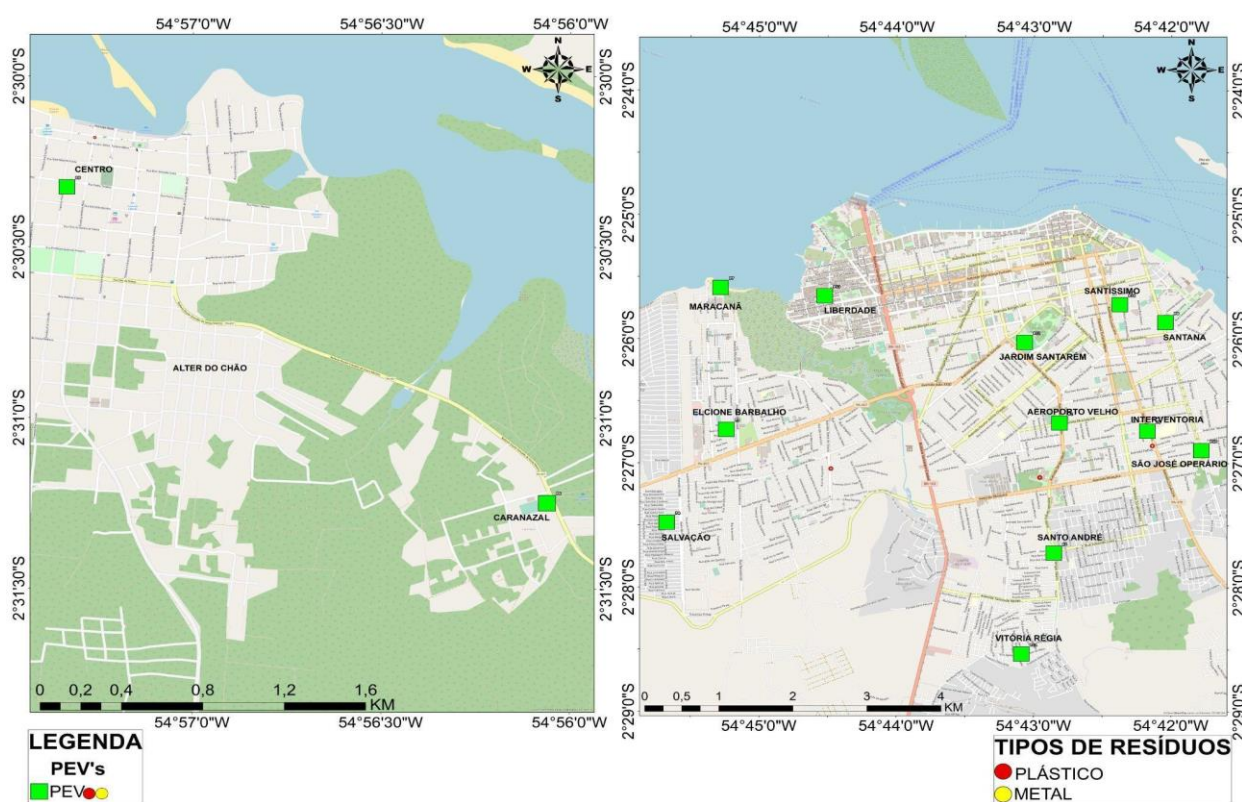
54°57'0"W 54°56'30"W 54°56'0"W

2°30'0"S
2°30'30"S
2°31'0"S
2°31'30"S

N
W E
S

CENTRO
ALTER DO CHÃO
CARANAZAL

0 0,2 0,4 0,8 1,2 1,6 KM

54°57'0"W 54°56'30"W 54°56'0"W

54°45'0"W 54°44'0"W 54°43'0"W 54°42'0"W

2°24'0"S
2°25'0"S
2°26'0"S
2°27'0"S
2°28'0"S
2°29'0"S

N
W E
S

MARACANÃ
LIBERDADE
SANTISSIMO
SANTANA
JARDIM SANTARÉM
ELCIONE BARBALHO
AEROPORTO VELHO
INTERVENTORIA
SÃO JOSÉ OPERÁRIO
SALVAÇÃO
SANTO ANDRÉ
VITÓRIA RÉGIA

0 0,5 1 2 3 4 KM

54°45'0"W 54°44'0"W 54°43'0"W 54°42'0"W

LEGENDA
PEV's
PEV

TIPOS DE RESÍDUOS
PLÁSTICO
METAL